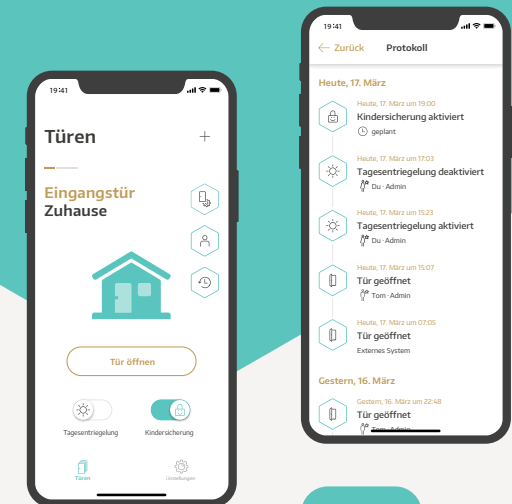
19:41

Türen

+

Eingangstür
Zuhause

Tür öffnen

Tagesentriegelung

Kindersicherung

Türen

Einstellungen

19:41

← Zurück Protokoll

Heute, 17. März

Heute, 17. März um 19:00
Kindersicherung aktiviert
geplant

Heute, 17. März um 17:03
Tagesentriegelung deaktiviert
Du · Admin

Heute, 17. März um 15:23
Tagesentriegelung aktiviert
Du · Admin

Heute, 17. März um 15:07
Tür geöffnet
Tom · Admin

Heute, 17. März um 07:05
Tür geöffnet
Externes System

Gestern, 16. März

Gestern, 16. März um 22:48
Tür geöffnet
Tom · Admin